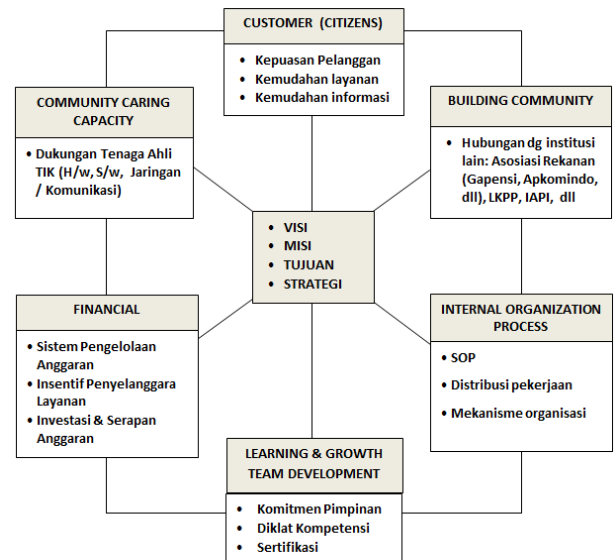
CUSTOMER (CITIZENS)

• Kepuasan Pelanggan
• Kemudahan layanan
• Kemudahan informasi

COMMUNITY CARING CAPACITY

• Dukungan Tenaga Ahli TIK (H/w, S/w, Jaringan / Komunikasi)

BUILDING COMMUNITY

• Hubungan dg institusi lain: Asosiasi Rekanan (Gapensi, Apkomindo, dll), LKPP, IAPI, dll

• VISI
• MISI
• TUJUAN
• STRATEGI

FINANCIAL

• Sistem Pengelolaan Anggaran
• Insentif Penyelenggara Layanan
• Investasi & Serapan Anggaran

INTERNAL ORGANIZATION PROCESS

• SOP
• Distribusi pekerjaan
• Mekanisme organisasi

LEARNING & GROWTH TEAM DEVELOPMENT

• Komitmen Pimpinan
• Diklat Kompetensi
• Sertifikasi